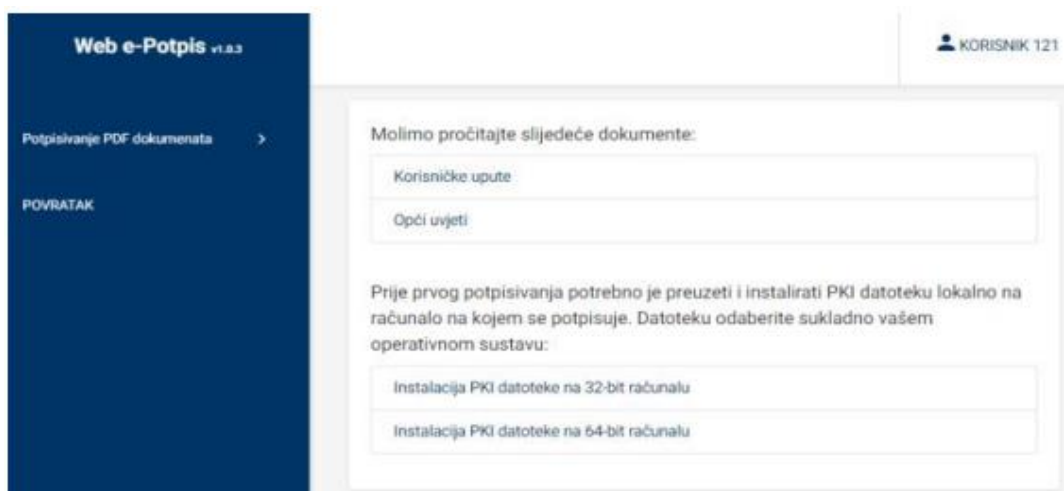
Web e-Potpis v1.0.3

KORISNIK 121

Potpisivanje PDF dokumenata >

POVRATAK

Molimo pročitajte slijedeće dokumente:

Korisničke upute

Opći uvjeti

Prije prvog potpisivanja potrebno je preuzeti i instalirati PKI datoteku lokalno na računalo na kojem se potpisuje. Datoteku odaberite sukladno vašem operativnom sustavu:

Instalacija PKI datoteke na 32-bit računalu

Instalacija PKI datoteke na 64-bit računalu